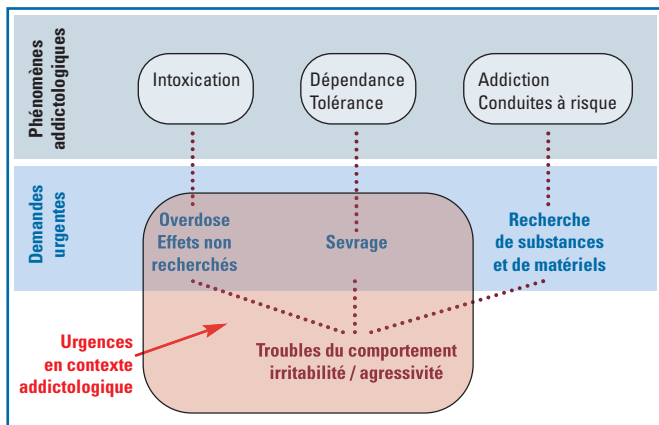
Phénomènes addictologiques

Intoxication

Dépendance
Tolérance

Addiction
Conduites à risque

Demandes urgentes

Overdose
Effets non recherchés

Sevrage

Recherche de substances et de matériels

Urgences en contexte addictologique

Troubles du comportement
irritabilité / agressivité